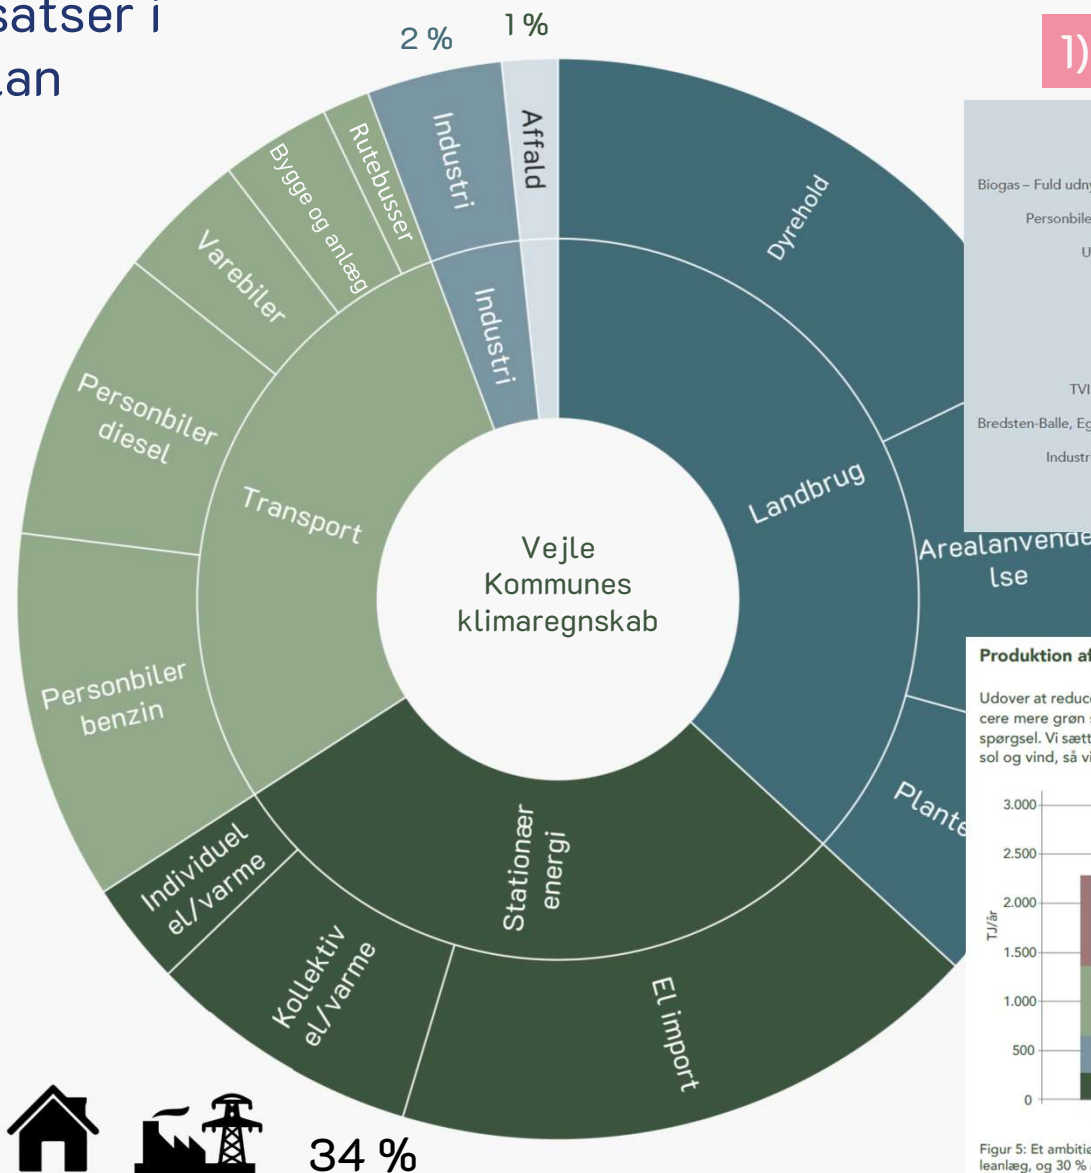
satser i
lan

2 %

1 %

1)

Industri

Affald

Rutebusser

Bygge og anlæg

Varebiler

Personbiler diesel

Transport

Industri

Dyrehold

Landbrug

Vejle Kommunes klimaregnskab

Personbiler benzin

Individuel el/varme

Kollektiv el/varme

Stationær energi

El import

Arealanvendelse

Plante

Biogas – Fuld udn

Personbile

U

TVI

Bredsten-Balle, Eg

Industr

Produktion af

Udover at reduc
cere mere grøn
spørgsel. Vi sætt
sol og vind, så vi

3.000
2.500
2.000
1.500
1.000
500
0
TJ/år

Figur 5: Et ambitio
leanlæg, og 30 %

34 %